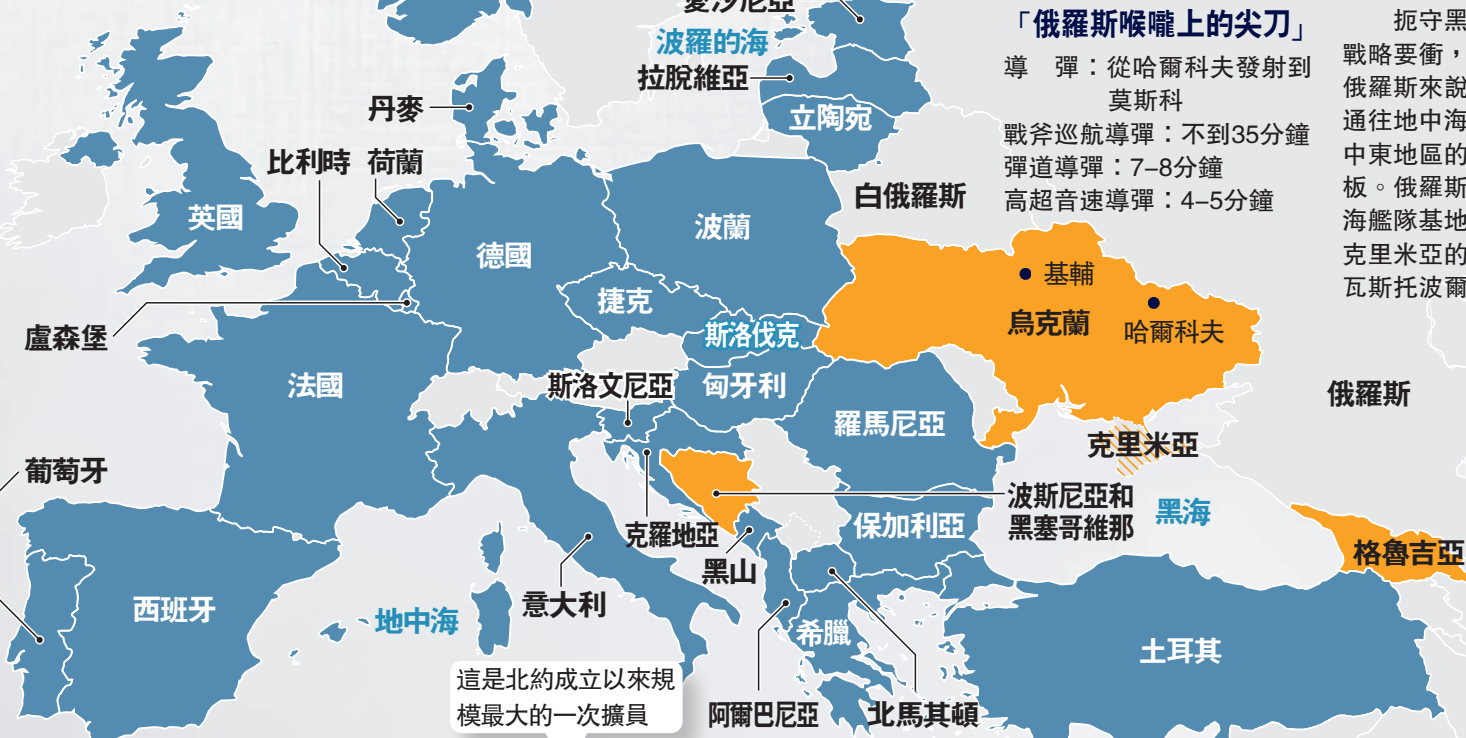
愛沙尼亞
波羅的海
拉脫維亞
立陶宛
丹麥
比利時
荷蘭
英國
德國
波蘭
白俄羅斯
盧森堡
捷克
斯洛伐克
法國
斯洛文尼亞
匈牙利
羅馬尼亞
葡萄牙
克羅地亞
西班牙
意大利
黑山
地中海
希臘
阿爾巴尼亞
北馬其頓
保加利亞
土耳其
波斯尼亞和黑塞哥維那
黑海
克里米亞
基輔
烏克蘭
哈爾科夫
俄羅斯
格魯吉亞

「俄羅斯喉嚨上的尖刀」
導　彈：從哈爾科夫發射到莫斯科
戰斧巡航導彈：不到35分鐘
彈道導彈：7–8分鐘
高超音速導彈：4–5分鐘

扼守黑
戰略要衝，
俄羅斯來說
通往地中海
中東地區的
板。俄羅斯
海艦隊基地
克里米亞的
瓦斯托波爾

這是北約成立以來規模最大的一次擴員